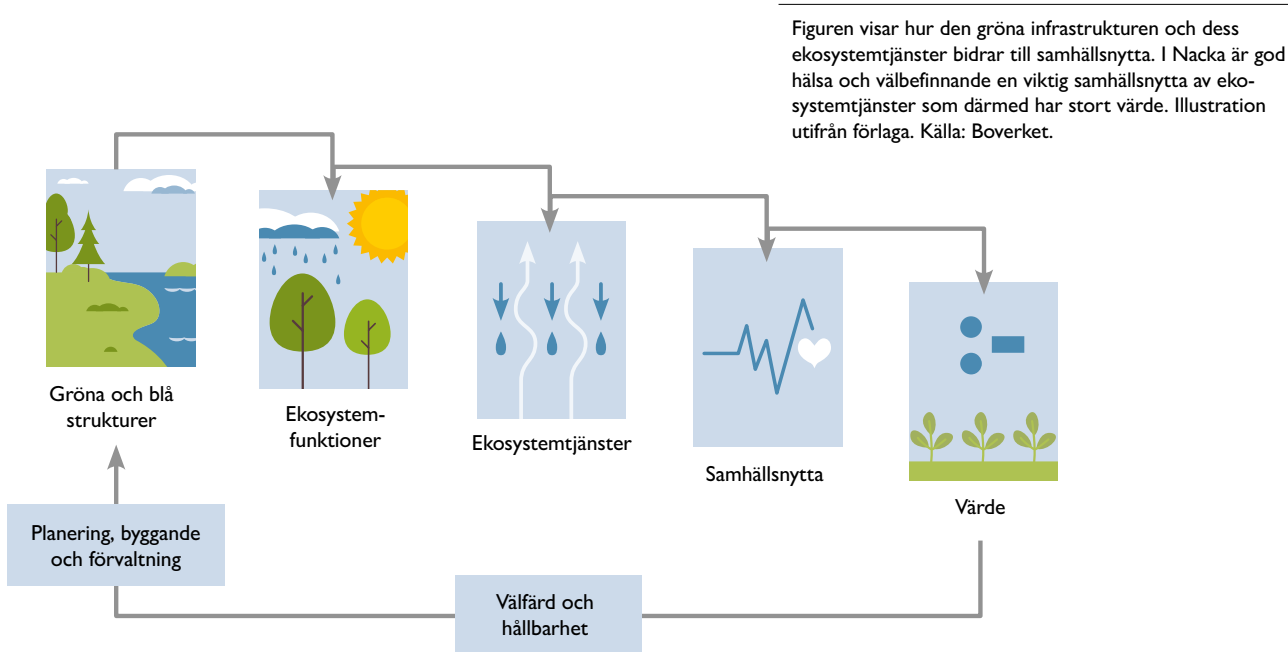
Figuren visar hur den gröna infrastrukturen och dess ekosystemtjänster bidrar till samhällsnytta. I Nacka är god hälsa och välbefinnande en viktig samhällsnytta av ekosystemtjänster som därmed har stort värde. Illustration utifrån förlaga. Källa: Boverket.

Gröna och blå strukturer

Ekosystemfunktioner

Ekosystemtjänster

Samhällsnytta

Värde

Planering, byggande och förvaltning

Välfärd och hållbarhet